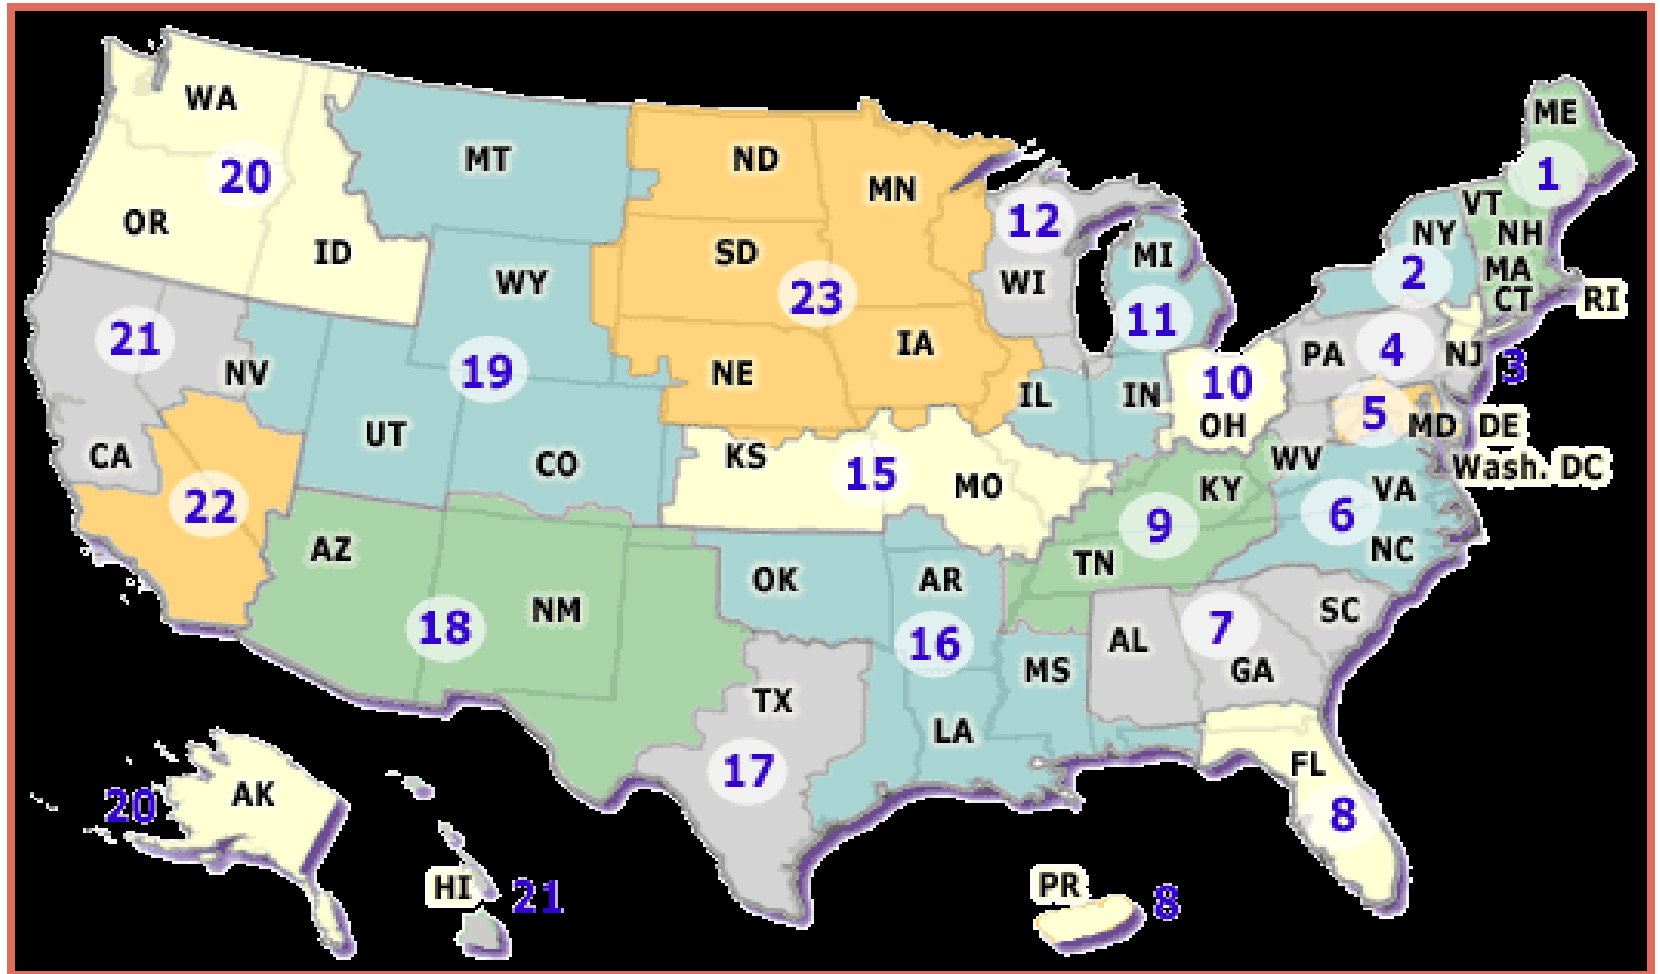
WA
20
OR
ID
MT
ND
MN
SD
23
WY
12
WI
MI
11
ME
1
VT
NY
NH
2
MA
CT
RI
21
NV
19
IA
NE
IL
IN
10
OH
PA
4
NJ
3
5
MD
DE
Wash. DC
CA
22
UT
CO
KS
15
MO
WV
KY
VA
6
9
NC
AZ
18
NM
OK
AR
16
TN
AL
7
SC
GA
MS
TX
17
LA
FL
8
20
AK
HI
21
PR
8